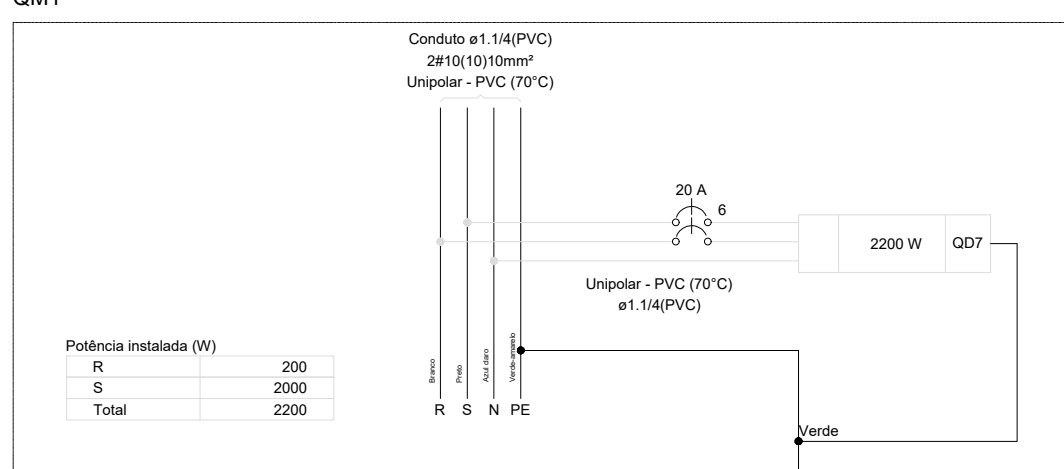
QM1

Conduto ø1.1/4(PVC)
2#10(10)10mm²
Unipolar - PVC (70°C)

20 A
6

2200 W

QD7

Unipolar - PVC (70°C)
ø1.1/4(PVC)

Potência instalada (W)

| R | 200 |
|---|---|
| S | 2000 |
| Total | 2200 |

Branco
Preto
Azul claro
Verde-amarelo

R S N PE

Verde